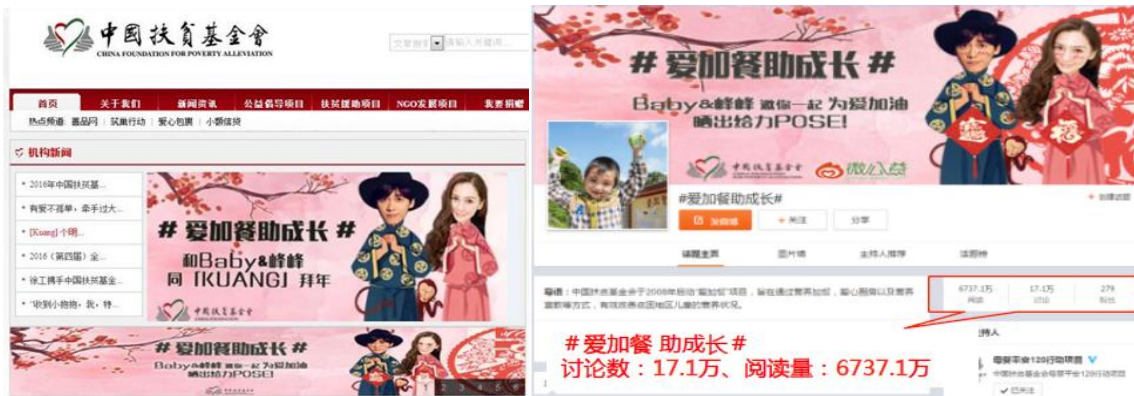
中国扶貧基金會
CHINA FOUNDATION FOR POVERTY ALLEVIATION

文章搜索 请输入关键词

首页 关于我们 新闻资讯 公益倡导项目 扶贫援助项目 NGO发展项目 我要捐赠

热点频道: 善品网 | 筑巢行动 | 爱心包裹 | 小额信贷

机构新闻

• 2016年中国扶贫基...
• 有爱不孤单，牵手过大...
• [Kuang] 个明...
• 2016（第四届）全...
• 徐工携手中国扶贫基金...
• "收到小物物，我，特...

# 爱加餐助成长 #
和Baby&峰峰
同「KUANG」拜年
中国扶贫基金会

# 爱加餐助成长 #
Baby&峰峰 邀你一起 为爱加油
晒出给力POSE!

1 2 3 4 5

# 爱加餐助成长 #
Baby&峰峰 邀你一起 为爱加油
晒出给力POSE!
中国扶贫基金会 微公益

#爱加餐助成长#
发微博 + 关注 分享
+ 创建话题

话题主页 图片墙 主持人推荐 话题榜

导语：中国扶贫基金会于2008年启动"爱加餐"项目，旨在通过营养加餐，爱心厨房以及营养 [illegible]等方式，有效改善贫困地区儿童的营养状况。

| 6737.1万 | 17.1万 | 279 |
|---|---|---|
| 阅读 | 讨论 | 粉丝 |

持人
母婴平安120行动项目
中国扶贫基金会母婴平安120行动项目
已关注

# 爱加餐 助成长 #
讨论数：17.1万、阅读量：6737.1万